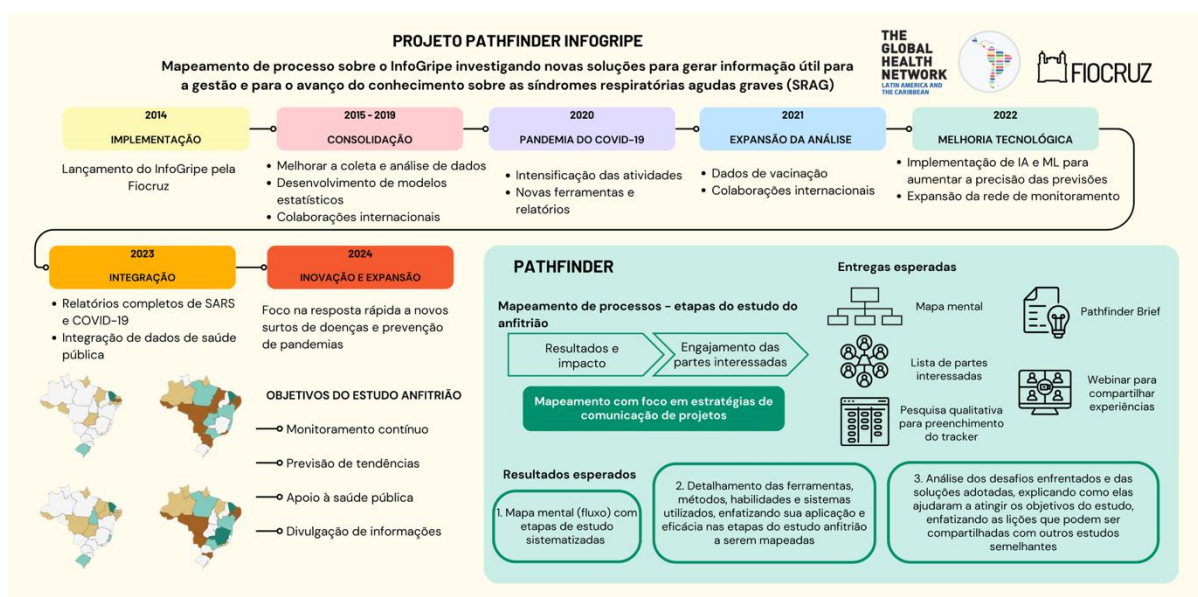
PROJETO PATHFINDER INFOGRIPE

Mapeamento de processo sobre o InfoGripe investigando novas soluções para gerar informação útil para a gestão e para o avanço do conhecimento sobre as síndromes respiratórias agudas graves (SRAG)

THE GLOBAL HEALTH NETWORK
LATIN AMERICA AND THE CARIBBEAN

FIOCRUZ

2014
IMPLEMENTAÇÃO

Lançamento do InfoGripe pela Fiocruz

2015 - 2019
CONSOLIDAÇÃO

• Melhorar a coleta e análise de dados
• Desenvolvimento de modelos estatísticos
• Colaborações internacionais

2020
PANDEMIA DO COVID-19

• Intensificação das atividades
• Novas ferramentas e relatórios

2021
EXPANSÃO DA ANÁLISE

• Dados de vacinação
• Colaborações internacionais

2022
MELHORIA TECNOLÓGICA

• Implementação de IA e ML para aumentar a precisão das previsões
• Expansão da rede de monitoramento

2023
INTEGRAÇÃO

• Relatórios completos de SARS e COVID-19
• Integração de dados de saúde pública

2024
INOVAÇÃO E EXPANSÃO

Foco na resposta rápida a novos surtos de doenças e prevenção de pandemias

OBJETIVOS DO ESTUDO ANFITRIÃO

Monitoramento contínuo
Previsão de tendências
Apoio à saúde pública
Divulgação de informações

PATHFINDER

Mapeamento de processos - etapas do estudo do anfitrião

Resultados e impacto
Engajamento das partes interessadas

Mapeamento com foco em estratégias de comunicação de projetos

Entregas esperadas

Mapa mental
Pathfinder Brief
Lista de partes interessadas
Webinar para compartilhar experiências
Pesquisa qualitativa para preenchimento do tracker

Resultados esperados

1. Mapa mental (fluxo) com etapas de estudo sistematizadas

2. Detalhamento das ferramentas, métodos, habilidades e sistemas utilizados, enfatizando sua aplicação e eficácia nas etapas do estudo anfitrião a serem mapeadas

3. Análise dos desafios enfrentados e das soluções adotadas, explicando como elas ajudaram a atingir os objetivos do estudo, enfatizando as lições que podem ser compartilhadas com outros estudos semelhantes